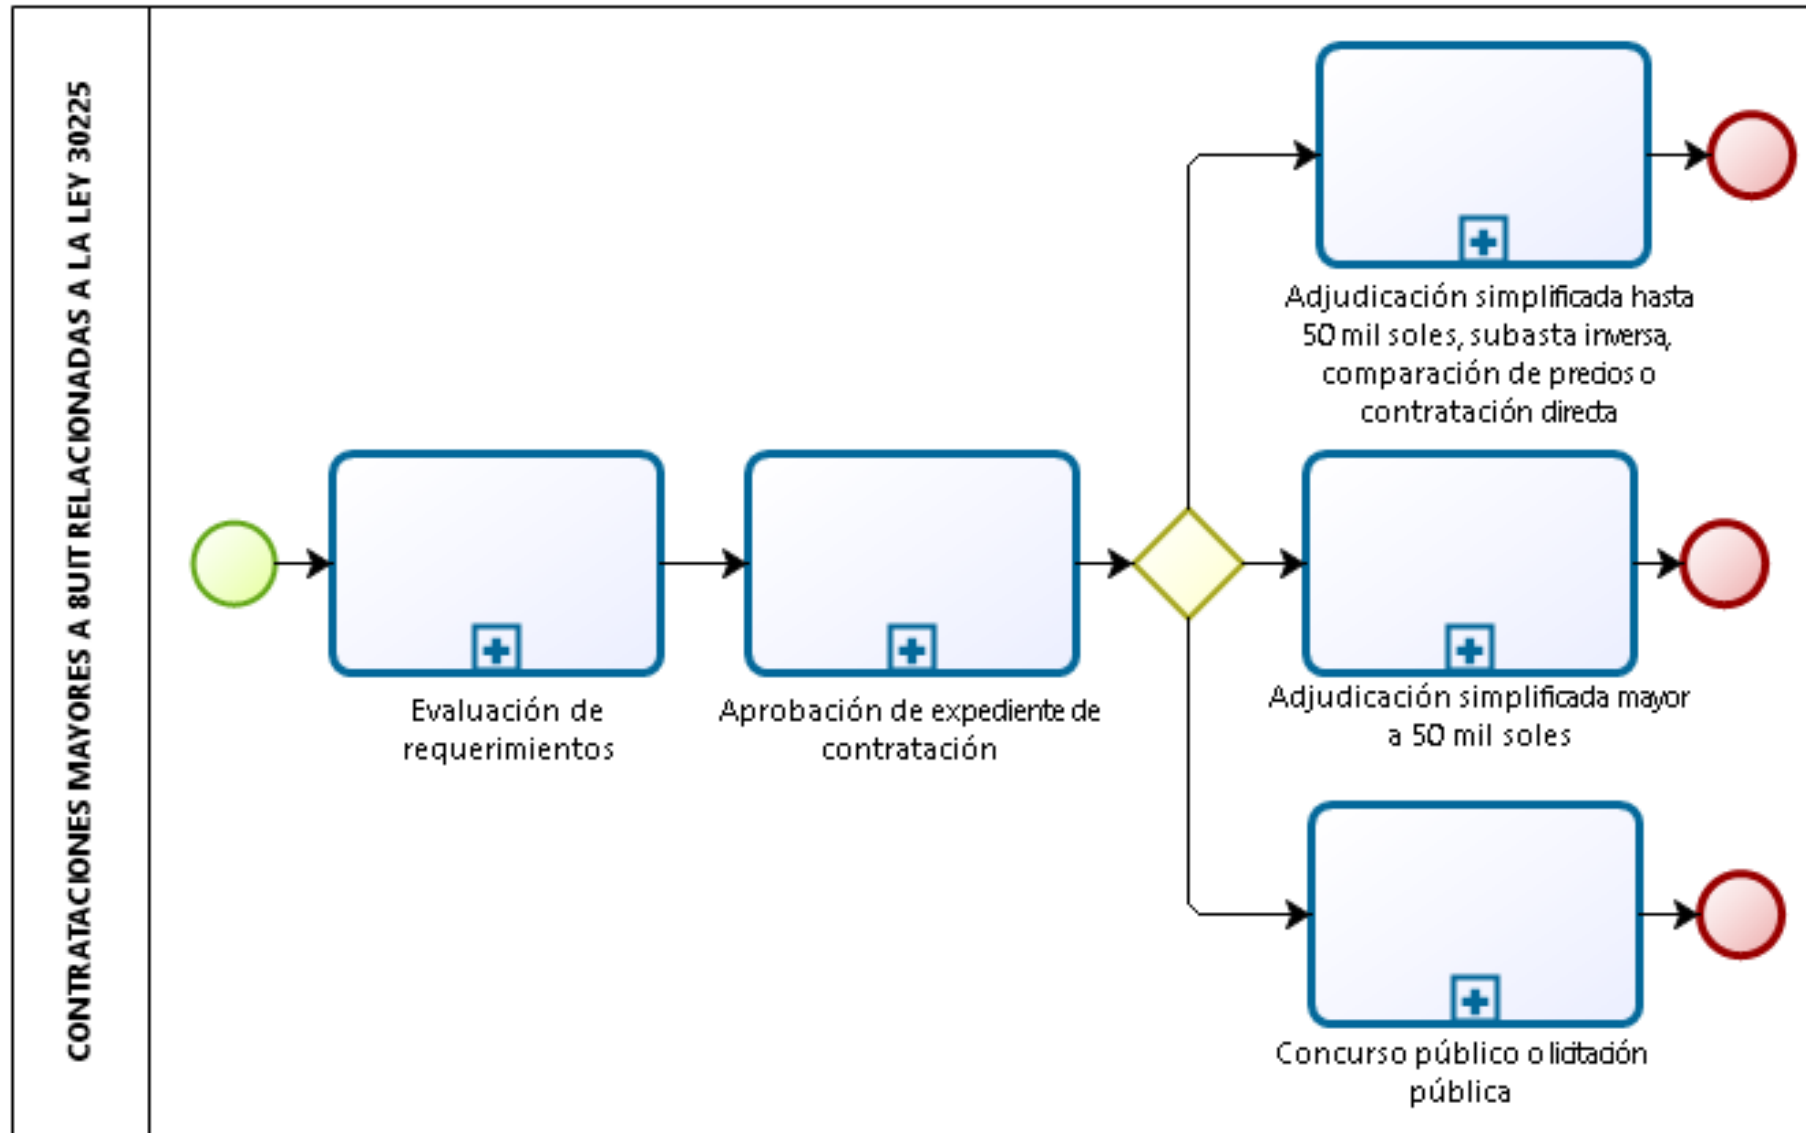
CONTRATACIONES MAYORES A 8UIT RELACIONADAS A LA LEY 30225

Evaluación de requerimientos

Aprobación de expediente de contratación

Adjudicación simplificada hasta 50 mil soles, subasta inversa, comparación de precios o contratación directa

Adjudicación simplificada mayor a 50 mil soles

Concurso público o licitación pública